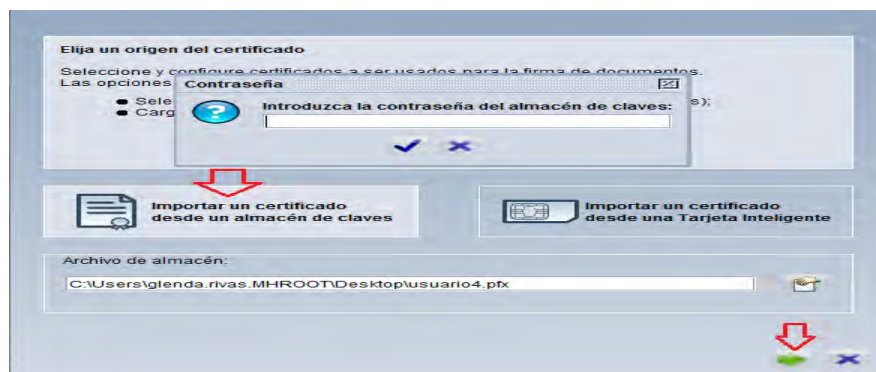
Elija un origen del certificado

Seleccione y configure certificados a ser usados para la firma de documentos.
Las opciones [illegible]

Sele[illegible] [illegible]s);
Carg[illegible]

Contraseña

Introduzca la contraseña del almacén de claves:

Importar un certificado desde un almacén de claves

Importar un certificado desde una Tarjeta Inteligente

Archivo de almacén:

C:\Users\glenda.rivas.MHROOT\Desktop\usuario4.pfx